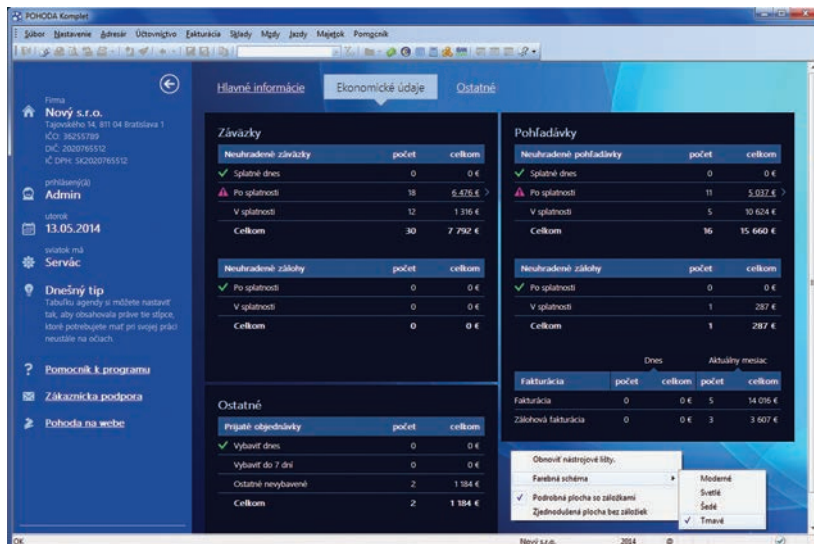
POHODA Komplet

Súbor Nastavenie Adresár Účtovníctvo Fakturácia Sklady Mzdy Jazdy Majetok Pomocník

Firma
Nový s.r.o.
Tajovského 14, 811 04 Bratislava 1
IČO: 36255789
DIČ: 2020765512
IČ DPH: SK2020765512

prihlásený(á)
Admin

utorok
13.05.2014

sviatok má
Servác

Dnešný tip
Tabuľku agendy si môžete nastaviť tak, aby obsahovala práve tie stĺpce, ktoré potrebujete mať pri svojej práci neustále na očiach.

Pomocník k programu
Zákaznícka podpora
Pohoda na webe

Hlavné informácie | Ekonomické údaje | Ostatné

Záväzky

| Neuhradené záväzky | počet | celkom |
|---|---|---|
| Splatné dnes | 0 | 0 € |
| Po splatnosti | 18 | 6 476 € |
| V splatnosti | 12 | 1 316 € |
| Celkom | 30 | 7 792 € |

| Neuhradené zálohy | počet | celkom |
|---|---|---|
| Po splatnosti | 0 | 0 € |
| V splatnosti | 0 | 0 € |
| Celkom | 0 | 0 € |

Pohľadávky

| Neuhradené pohľadávky | počet | celkom |
|---|---|---|
| Splatné dnes | 0 | 0 € |
| Po splatnosti | 11 | 5 037 € |
| V splatnosti | 5 | 10 624 € |
| Celkom | 16 | 15 660 € |

| Neuhradené zálohy | počet | celkom |
|---|---|---|
| Po splatnosti | 0 | 0 € |
| V splatnosti | 1 | 287 € |
| Celkom | 1 | 287 € |

| Fakturácia | Dnes počet | Dnes celkom | Aktuálny mesiac počet | Aktuálny mesiac celkom |
|---|---|---|---|---|
| Fakturácia | 0 | 0 € | 5 | 14 016 € |
| Zálohová fakturácia | 0 | 0 € | 3 | 3 607 € |

Ostatné

| Prijaté objednávky | počet | celkom |
|---|---|---|
| Vybaviť dnes | 0 | 0 € |
| Vybaviť do 7 dní | 0 | 0 € |
| Ostatné nevybavené | 2 | 1 184 € |
| Celkom | 2 | 1 184 € |

Obnoviť nástrojové lišty.
Farebná schéma
Podrobná plocha so záložkami
Zjednodušená plocha bez záložiek

Moderné
Svetlé
Šedé
Tmavé

OK
Nový s.r.o. 2014